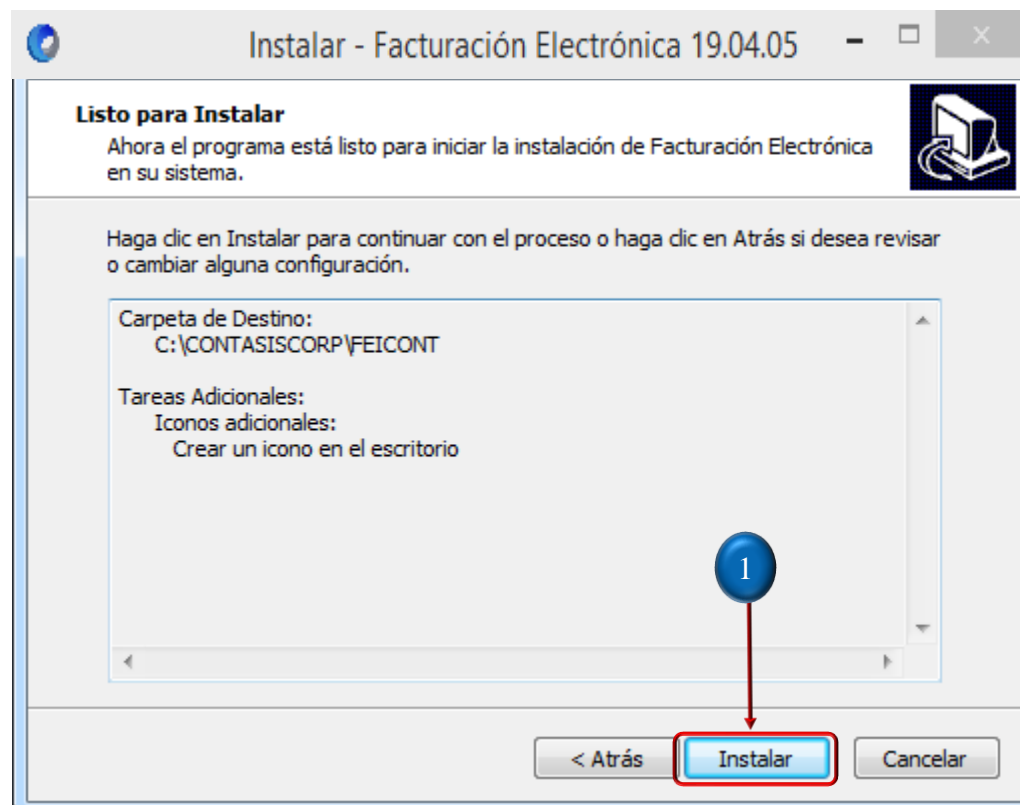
Instalar - Facturación Electrónica 19.04.05

Listo para Instalar
Ahora el programa está listo para iniciar la instalación de Facturación Electrónica en su sistema.

Haga clic en Instalar para continuar con el proceso o haga clic en Atrás si desea revisar o cambiar alguna configuración.

Carpeta de Destino:
C:\CONTASISCORP\FEICONT

Tareas Adicionales:
Iconos adicionales:
Crear un icono en el escritorio

1

< Atrás
Instalar
Cancelar